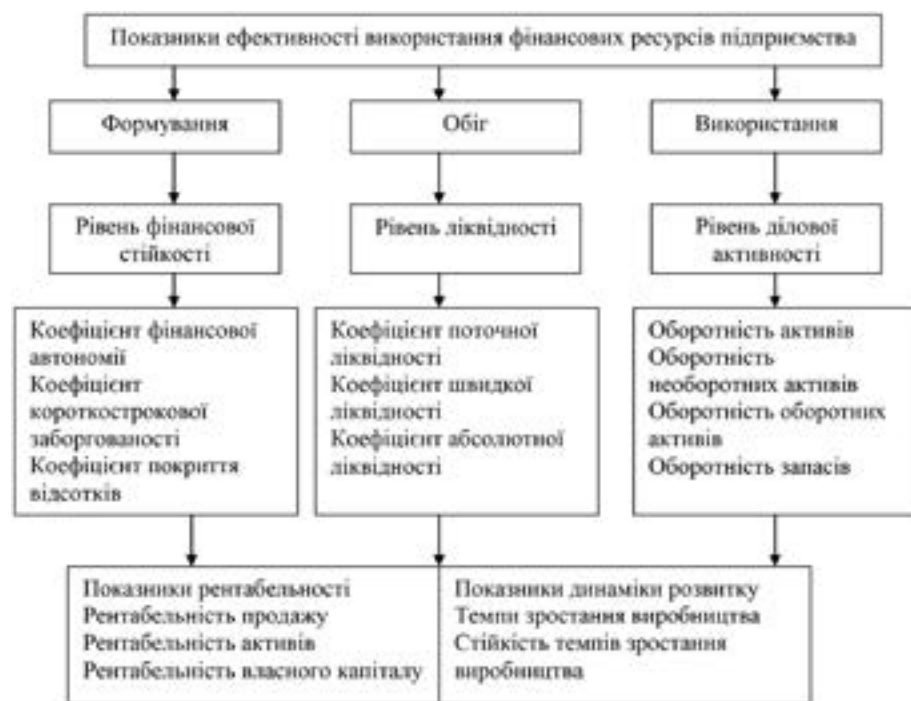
Показники ефективності використання фінансових ресурсів підприємства

Формування

Обіг

Використання

Рівень фінансової стійкості

Рівень ліквідності

Рівень ділової активності

Коефіцієнт фінансової автономії
Коефіцієнт короткострокової заборгованості
Коефіцієнт покриття відсотків

Коефіцієнт поточної ліквідності
Коефіцієнт швидкої ліквідності
Коефіцієнт абсолютної ліквідності

Оборотність активів
Оборотність необоротних активів
Оборотність оборотних активів
Оборотність запасів

Показники рентабельності
Рентабельність продажу
Рентабельність активів
Рентабельність власного капіталу

Показники динаміки розвитку
Темпи зростання виробництва
Стійкість темпів зростання виробництва